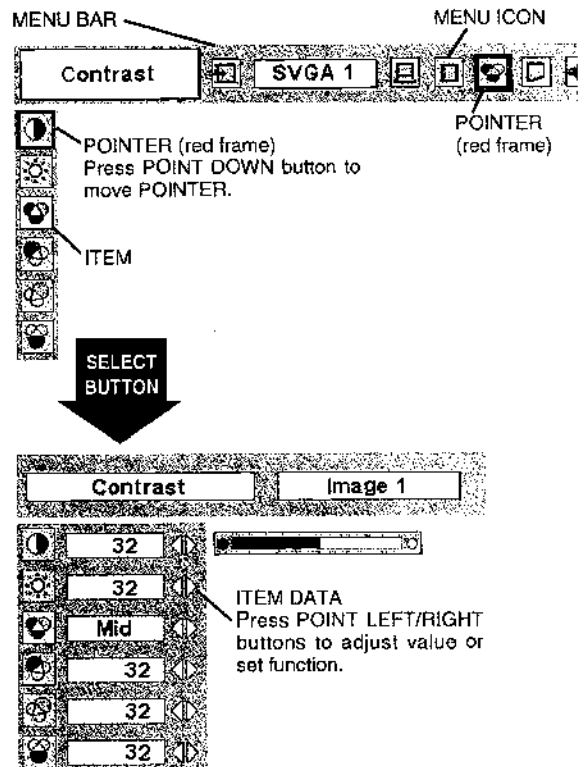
MENU BAR

MENU ICON

Contrast

SVGA 1

POINTER (red frame)

POINTER (red frame)
Press POINT DOWN button to move POINTER.

ITEM

SELECT BUTTON

Contrast

Image 1

32

32

Mid

32

32

32

ITEM DATA
Press POINT LEFT/RIGHT buttons to adjust value or set function.